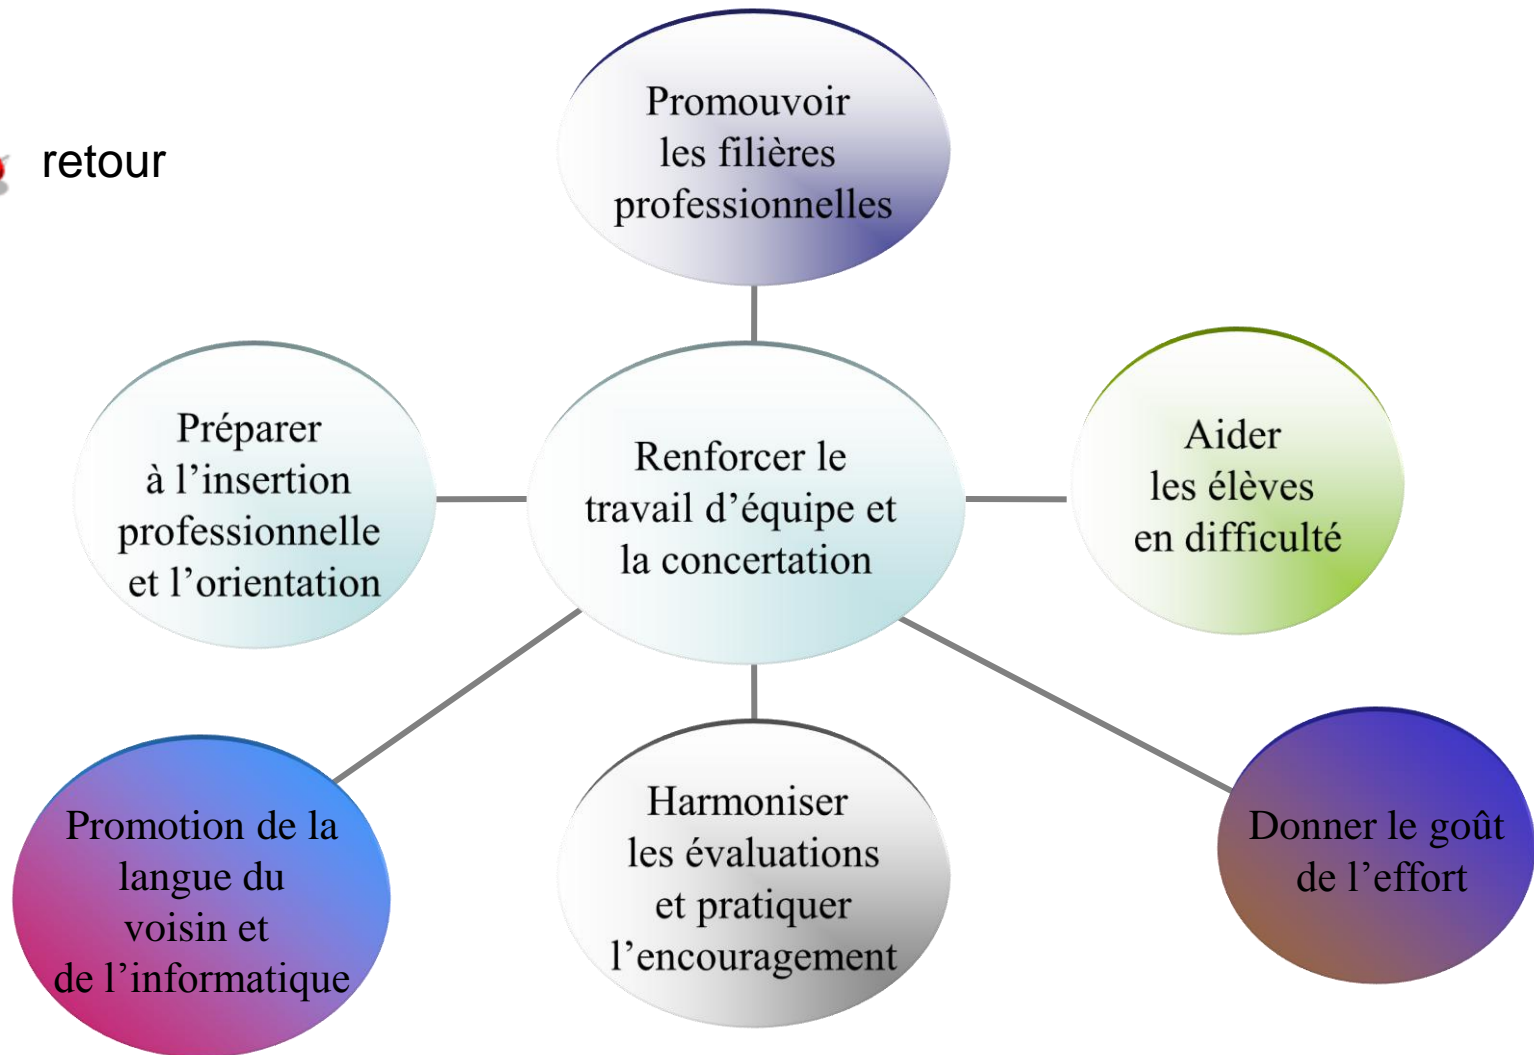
retour

Promouvoir les filières professionnelles

Préparer à l’insertion professionnelle et l’orientation

Renforcer le travail d’équipe et la concertation

Aider les élèves en difficulté

Promotion de la langue du voisin et de l’informatique

Harmoniser les évaluations et pratiquer l’encouragement

Donner le goût de l’effort